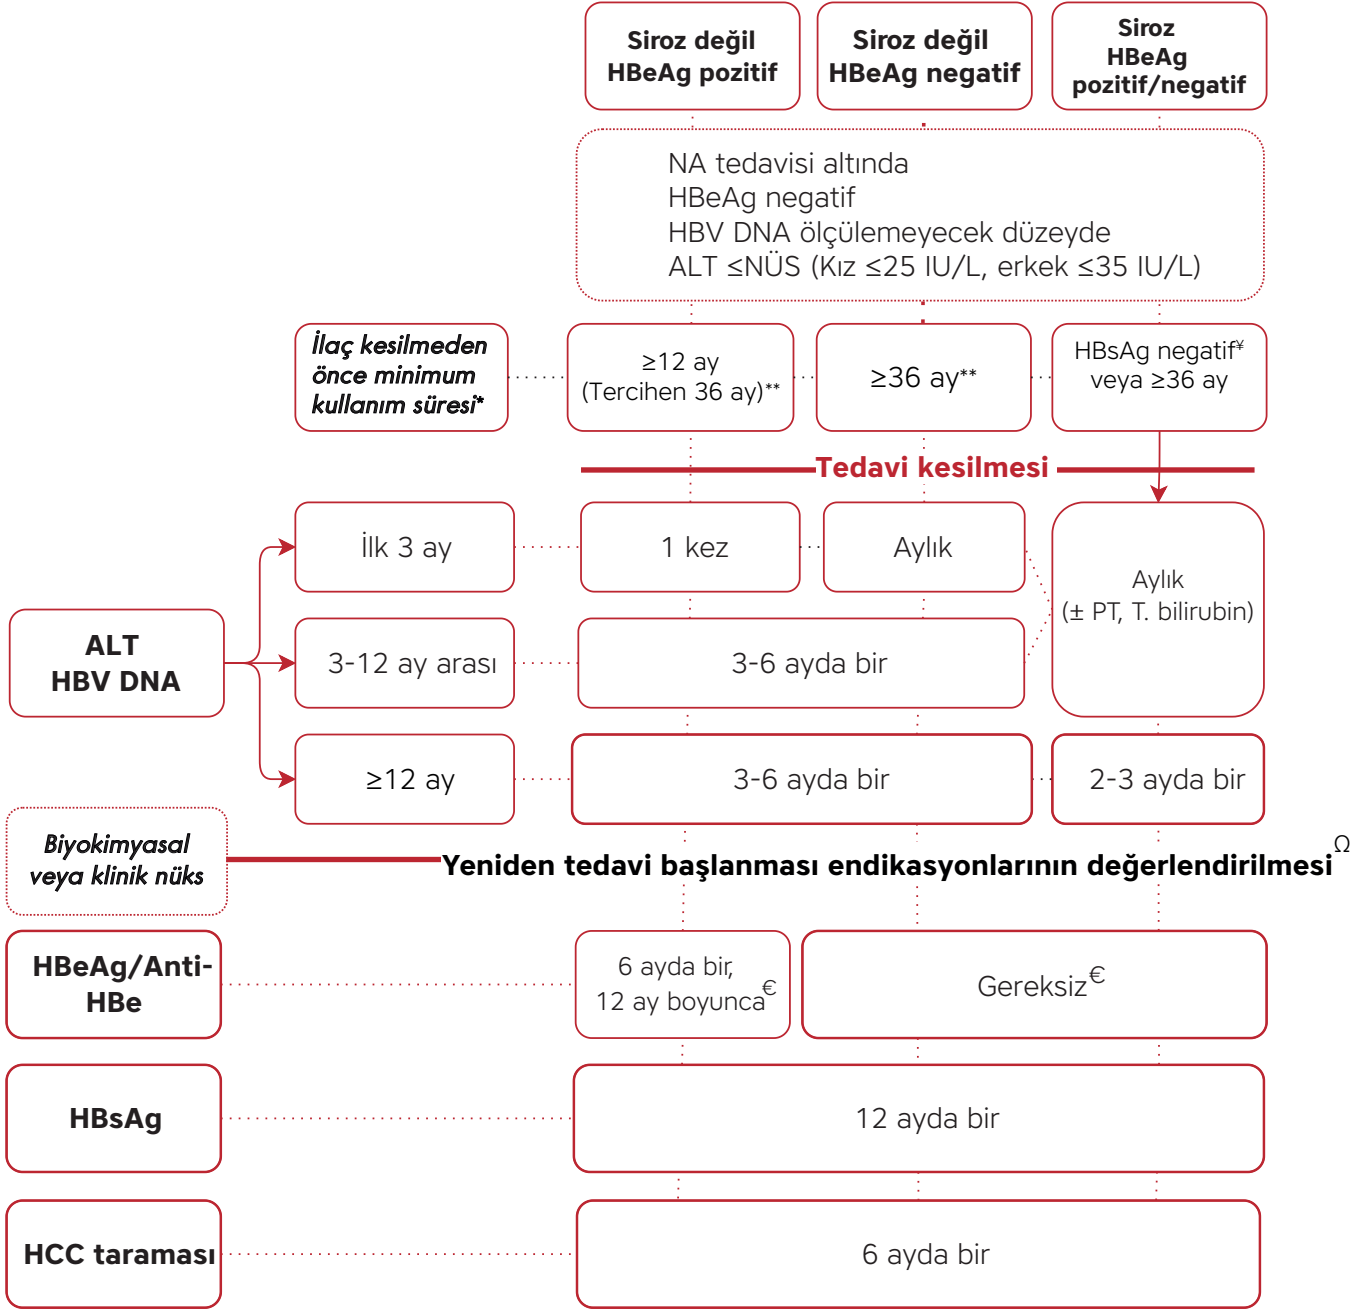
Siroz değil HBeAg pozitif

Siroz değil HBeAg negatif

Siroz HBeAg pozitif/negatif

NA tedavisi altında
HBeAg negatif
HBV DNA ölçülemeyecek düzeyde
ALT ≤NÜS (Kız ≤25 IU/L, erkek ≤35 IU/L)

İlaç kesilmeden önce minimum kullanım süresi*

≥12 ay (Tercihen 36 ay)**

≥36 ay**

HBsAg negatif¥ veya ≥36 ay

Tedavi kesilmesi

İlk 3 ay

1 kez

Aylık

Aylık (± PT, T. bilirubin)

ALT HBV DNA

3-12 ay arası

3-6 ayda bir

≥12 ay

3-6 ayda bir

2-3 ayda bir

Biyokimyasal veya klinik nüks

Yeniden tedavi başlanması endikasyonlarının değerlendirilmesi$^{\Omega}$

HBeAg/Anti-HBe

6 ayda bir, 12 ay boyunca€

Gereksiz€

HBsAg

12 ayda bir

HCC taraması

6 ayda bir